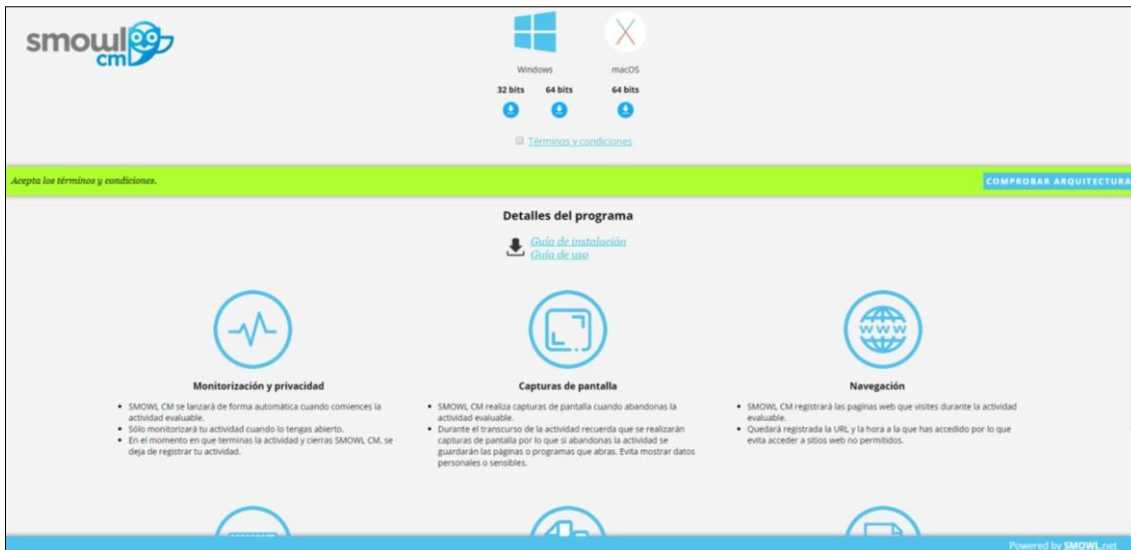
smowl cm

Windows

macOS

32 bits 64 bits

64 bits

Términos y condiciones

Acepta los términos y condiciones.

COMPROBAR ARQUITECTURA

Detalles del programa

Guía de instalación
Guía de uso

www

Monitorización y privacidad

- SMOWL CM se lanzará de forma automática cuando comiences la actividad evaluable.
- Sólo monitorizará tu actividad cuando lo tengas abierto.
- En el momento en que terminas la actividad y cierras SMOWL CM, se deja de registrar tu actividad.

Capturas de pantalla

- SMOWL CM realiza capturas de pantalla cuando abandonas la actividad evaluable.
- Durante el transcurso de la actividad recuerda que se realizarán capturas de pantalla por lo que si abandonas la actividad se guardarán las páginas o programas que abras. Evita mostrar datos personales o sensibles.

Navegación

- SMOWL CM registrará las paginas web que visites durante la actividad evaluable.
- Quedará registrada la URL y la hora a la que has accedido por lo que evita acceder a sitios web no permitidos.

Powered by SMOWL.net